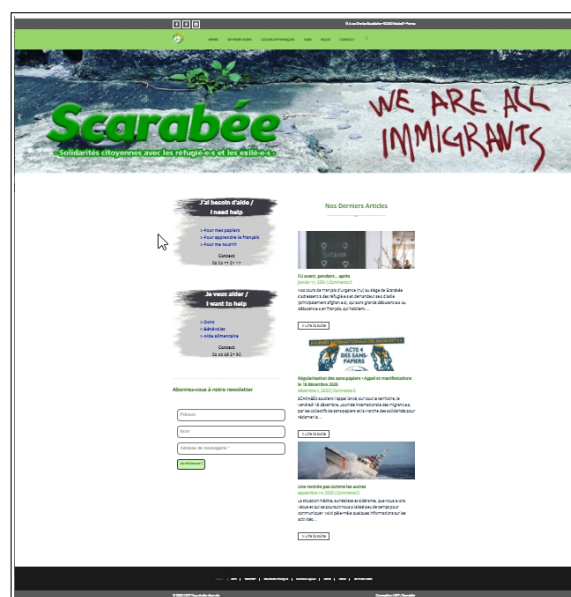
Scarabée
Solidarités citoyennes avec les réfugié-e-s et les exilé-e-s

WE ARE ALL IMMIGRANTS

J'ai besoin d'aide / I need help

> Pour mes papiers
> Pour apprendre le français
> Pour me nourrir

Contact

Je veux aider / I want to help

> Dons
> Bénévolat
> Aide alimentaire

Contact

Abonnez-vous à notre newsletter

Prénom
Nom
Adresse de messagerie *

Nos Derniers Articles

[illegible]

> Lire la suite

Régularisation des sans-papiers : Appel et manifestations le 18 décembre 2020

> Lire la suite

Une rentrée pas comme les autres

> Lire la suite